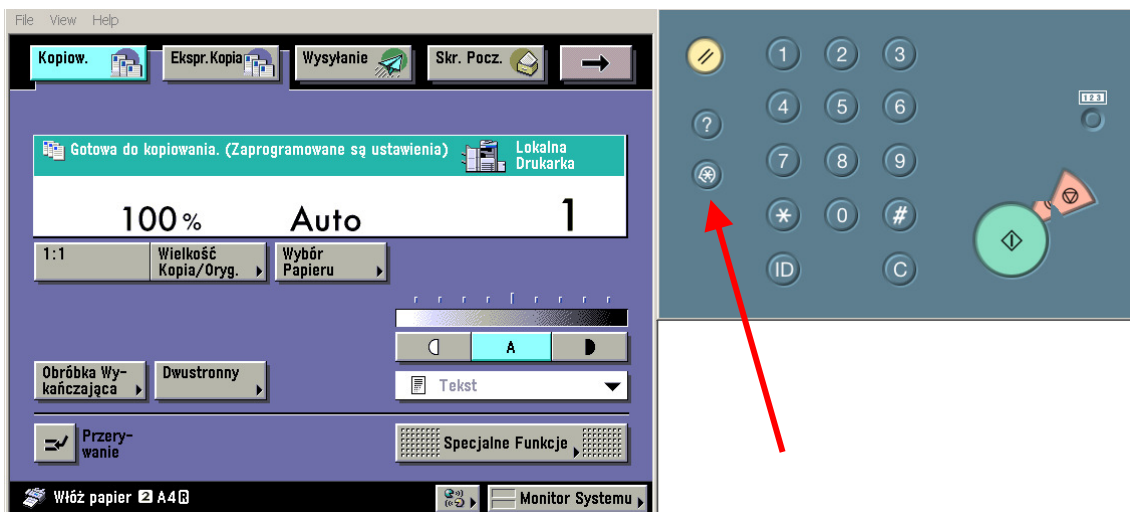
File View Help

Kopiow.
Ekspr.Kopia
Wysyłanie
Skr. Pocz.

Gotowa do kopiowania. (Zaprogramowane są ustawienia)
Lokalna Drukarka

100 %
Auto
1

1:1
Wielkość Kopia/Oryg.
Wybór Papieru

A

Obróbka Wykańczająca
Dwustronny
Tekst

Przerywanie
Specjalne Funkcje

Włóż papier 2 A4R
Monitor Systemu

1 2 3
4 5 6
7 8 9
? 
✱ 0 #
ID C